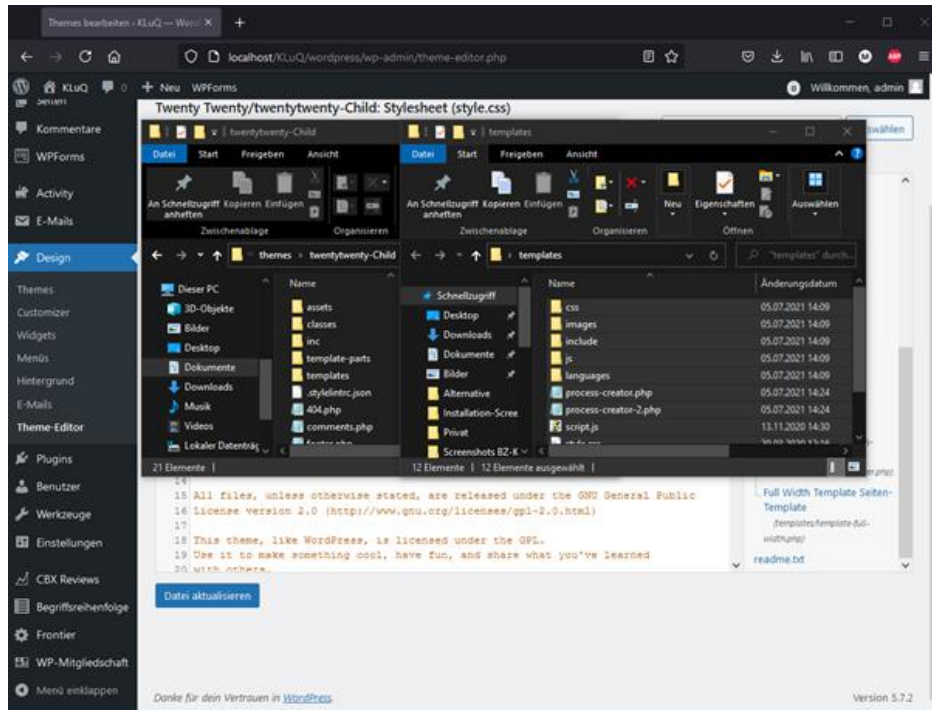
Themes bearbeiten ‹ KLuQ — Word ×
+
localhost/KLuQ/wordpress/wp-admin/theme-editor.php

KLuQ 0 + Neu WPForms
Willkommen, admin

Seiten
Kommentare
WPForms
Activity
E-Mails
Design
Themes
Customizer
Widgets
Menüs
Hintergrund
E-Mails
Theme-Editor
Plugins
Benutzer
Werkzeuge
Einstellungen
CBX Reviews
Begriffsreihenfolge
Frontier
WP-Mitgliedschaft
Menü einklappen

Twenty Twenty/twentytwenty-Child: Stylesheet (style.css)

twentytwenty-Child
Datei Start Freigeben Ansicht
An Schnellzugriff anheften Kopieren Einfügen
Zwischenablage Organisieren
themes › twentytwenty-Child
Dieser PC
3D-Objekte
Bilder
Desktop
Dokumente
Downloads
Musik
Videos
Lokaler Datenträg
Name
assets
classes
inc
template-parts
templates
.stylelintrc.json
404.php
comments.php
21 Elemente |

templates
Datei Start Freigeben Ansicht
An Schnellzugriff anheften Kopieren Einfügen
Zwischenablage Organisieren Neu Eigenschaften Öffnen Auswählen
templates
"templates" durch...
Schnellzugriff
Desktop
Downloads
Dokumente
Bilder
Alternative
Installation-Scree
Privat
Screenshots BZ-K

| Name | Änderungsdatum |
|---|---|
| css | 05.07.2021 14:09 |
| images | 05.07.2021 14:09 |
| include | 05.07.2021 14:09 |
| js | 05.07.2021 14:09 |
| languages | 05.07.2021 14:09 |
| process-creator.php | 05.07.2021 14:24 |
| process-creator-2.php | 05.07.2021 14:24 |
| script.js | 13.11.2020 14:30 |

12 Elemente | 12 Elemente ausgewählt |

auswählen

15 All files, unless otherwise stated, are released under the GNU General Public
16 License version 2.0 (http://www.gnu.org/licenses/gpl-2.0.html)
17
18 This theme, like WordPress, is licensed under the GPL.
19 Use it to make something cool, have fun, and share what you've learned
20 with others.

Full Width Template Seiten-Template
(templates/template-full-width.php)
readme.txt

Datei aktualisieren

Danke für dein Vertrauen in WordPress.
Version 5.7.2